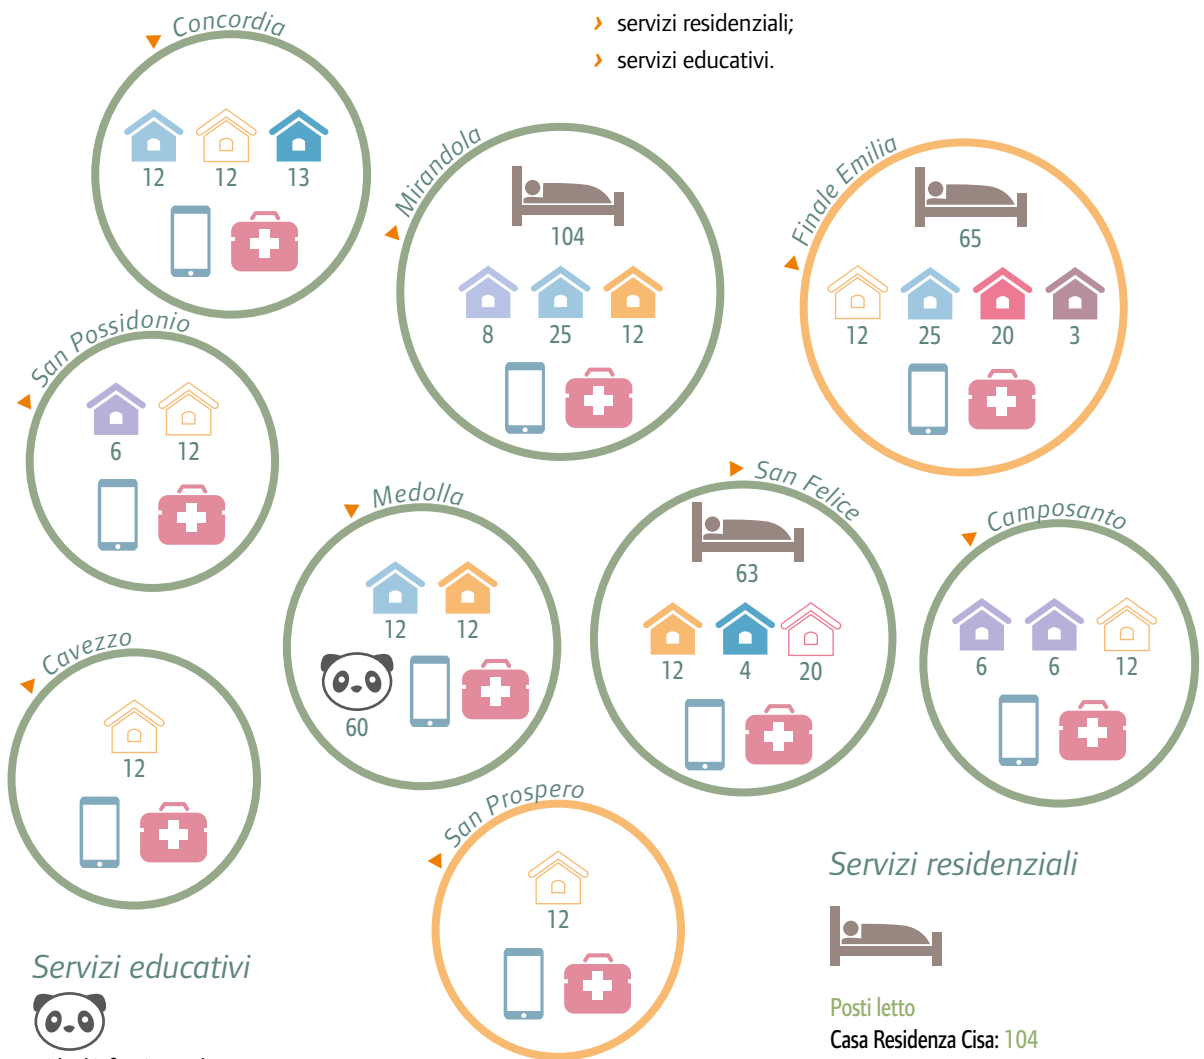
› servizi residenziali;
› servizi educativi.

Concordia
12 12 13

Mirandola
104
8 25 12

Finale Emilia
65
12 25 20 3

San Possidonio
6 12

Medolla
12 12
60

San Felice
63
12 4 20

Camposanto
6 6 12

Cavezzo
12

San Prospero
12

Servizi residenziali

Posti letto
Casa Residenza Cisa: 104

Servizi educativi